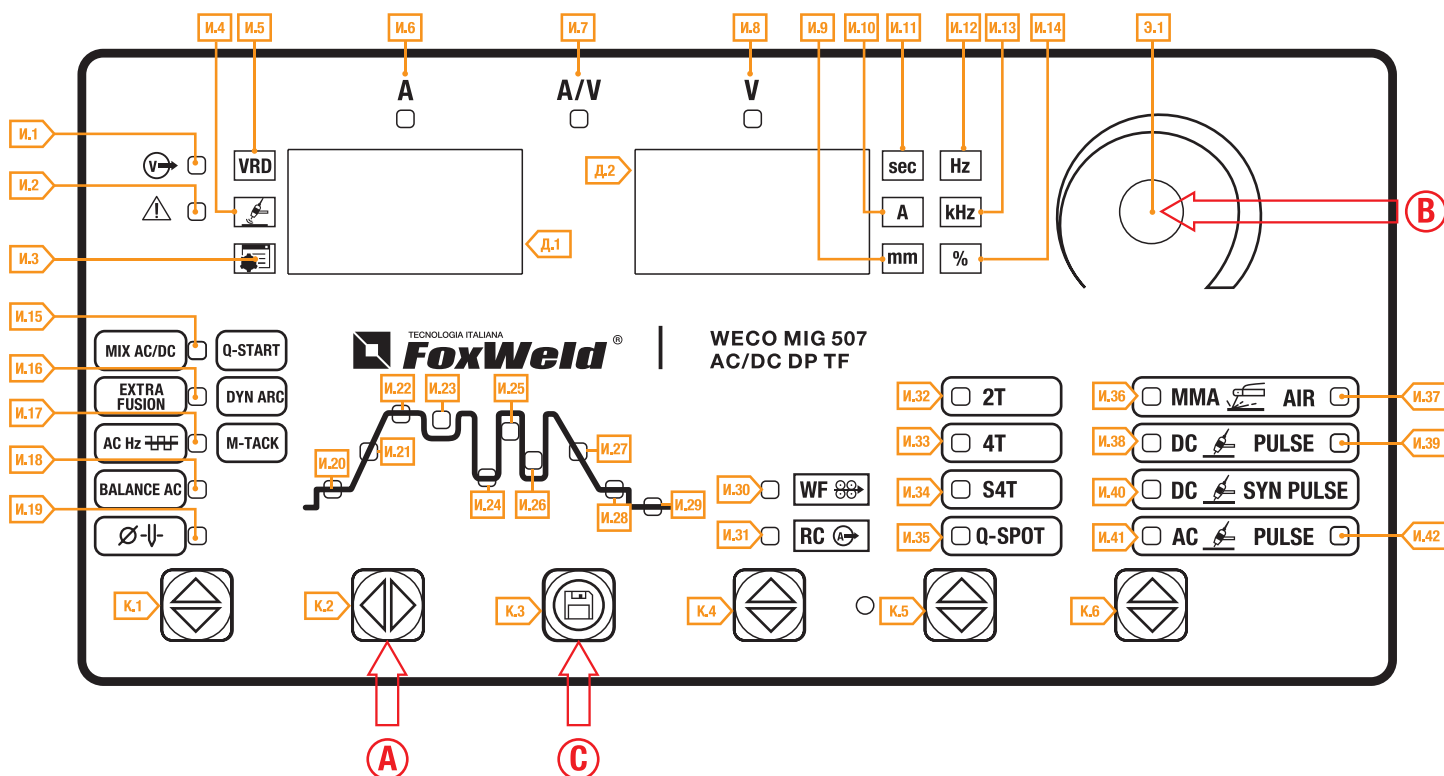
И.4 И.5 И.6 И.7 И.8 И.9 И.10 И.11 И.12 И.13 И.14 Э.1

A A/V V

И.1
И.2
VRD
sec Hz
Д.2
A kHz
B
Д.1
И.3
mm %

И.15
MIX AC/DC
Q-START
TECNOLOGIA ITALIANA
FoxWeld ®
WECO MIG 507
AC/DC DP TF
И.16
EXTRA FUSION
DYN ARC
И.22 И.23 И.25
И.32 2T
И.36 MMA AIR И.37
И.17
AC Hz
M-TACK
И.21
И.27
И.33 4T
И.38 DC PULSE И.39
И.18
BALANCE AC
И.20
И.24 И.26
И.30 WF
И.34 S4T
И.40 DC SYN PULSE
И.19
И.28 И.29
И.31 RC
И.35 Q-SPOT
И.41 AC PULSE И.42

К.1 К.2 К.3 К.4 К.5 К.6

A C